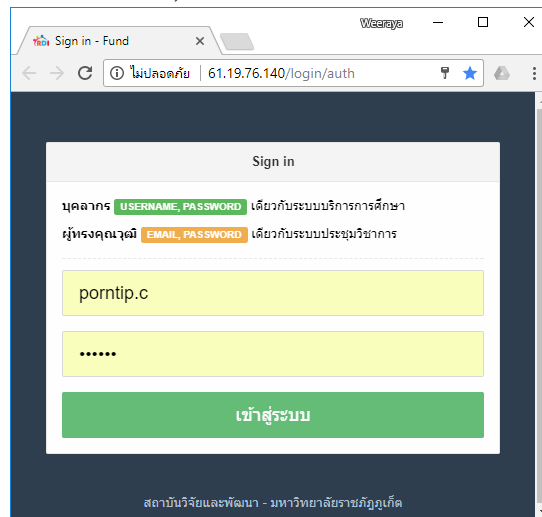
Weeraya

Sign in - Fund

ไม่ปลอดภัย | 61.19.76.140/login/auth

Sign in

บุคลากร USERNAME, PASSWORD เดียวกับระบบบริการการศึกษา

ผู้ทรงคุณวุฒิ EMAIL, PASSWORD เดียวกับระบบประชุมวิชาการ

porntip.c

••••••

เข้าสู่ระบบ

สถาบันวิจัยและพัฒนา - มหาวิทยาลัยราชภัฏภูเก็ต